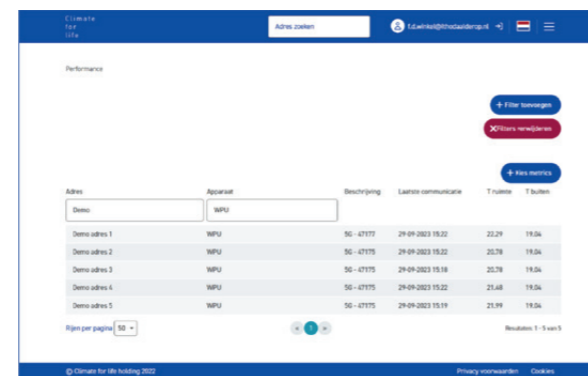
Climate for life

Adres zoeken

f.d.winkel@rhodaalderop.nl

Performance

+ Filter toevoegen

✕Filters verwijderen

+ Kies metrics

| Adres | Apparaat | Beschrijving | Laatste communicatie | T ruimte | T buiten |
|---|---|---|---|---|---|
| Demo | WPU | | | | |
| Demo adres 1 | WPU | 50 - 47177 | 29-09-2023 15:22 | 22.29 | 19.04 |
| Demo adres 2 | WPU | 50 - 47175 | 29-09-2023 15:22 | 20.78 | 19.04 |
| Demo adres 3 | WPU | 50 - 47175 | 29-09-2023 15:18 | 20.78 | 19.04 |
| Demo adres 4 | WPU | 50 - 47175 | 29-09-2023 15:22 | 21.48 | 19.04 |
| Demo adres 5 | WPU | 50 - 47175 | 29-09-2023 15:19 | 21.99 | 19.04 |

Rijen per pagina 50

« 1 »

Resultaten: 1 - 5 van 5

© Climate for life holding 2022

Privacy voorwaarden

Cookies